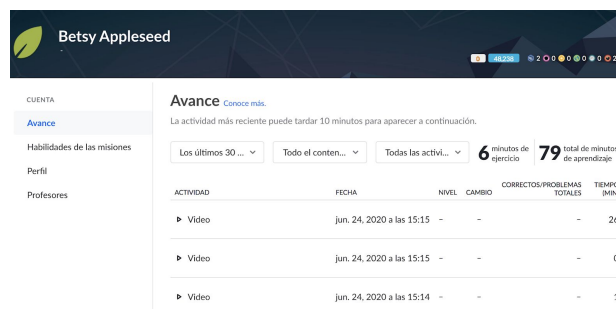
Betsy Appleseed

0 48,238 2 0 0 0 0 2

CUENTA

Avance

Habilidades de las misiones

Perfil

Profesores

Avance Conoce más.

La actividad más reciente puede tardar 10 minutos para aparecer a continuación.

Los últimos 30 ... Todo el conten... Todas las activi...

6 minutos de ejercicio

79 total de minutos de aprendizaje

| ACTIVIDAD | FECHA | NIVEL | CAMBIO | CORRECTOS/PROBLEMAS TOTALES | TIEMPO (MIN |
|---|---|---|---|---|---|
| Video | jun. 24, 2020 a las 15:15 | – | – | – | 2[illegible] |
| Video | jun. 24, 2020 a las 15:15 | – | – | – | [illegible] |
| Video | jun. 24, 2020 a las 15:14 | – | – | – | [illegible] |